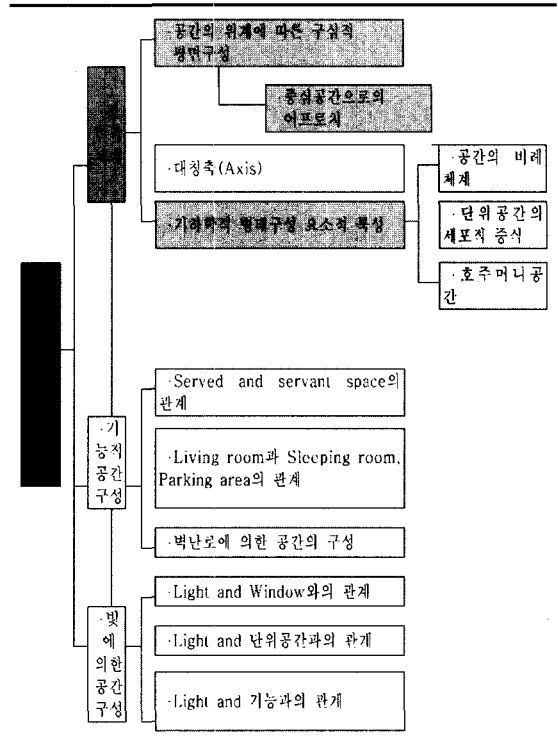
·공간의 위계에 따른 구심적 평면구성

·중심공간으로의 어프로치

·대칭축(Axis)

·기하학적 형태구성 요소적 특성

·공간의 비례체계

·단위공간의 세포적 증식

·호주머니공간

·기능적 공간구성

·Served and servant space의 관계

·Living room과 Sleeping room, Parking area의 관계

·벽난로에 의한 공간의 구성

·빛에 의한 공간구성

·Light and Window와의 관계

·Light and 단위공간과의 관계

·Light and 기능과의 관계